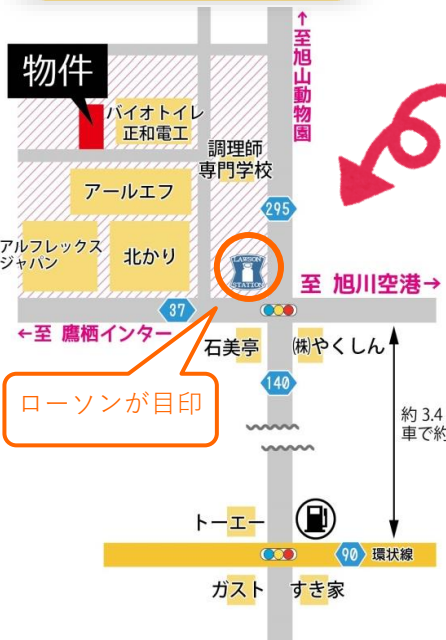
↑至旭山動物園

物件

バイオトイレ正和電工

調理師専門学校

アールエフ

295

アルフレックスジャパン

北かり

LAWSON STATION

至 旭川空港→

37

←至 鷹栖インター

石美亭

㈱やくしん

140

ローソンが目印

約 3.4
車で約

トーエー

90 環状線

ガスト

すき家